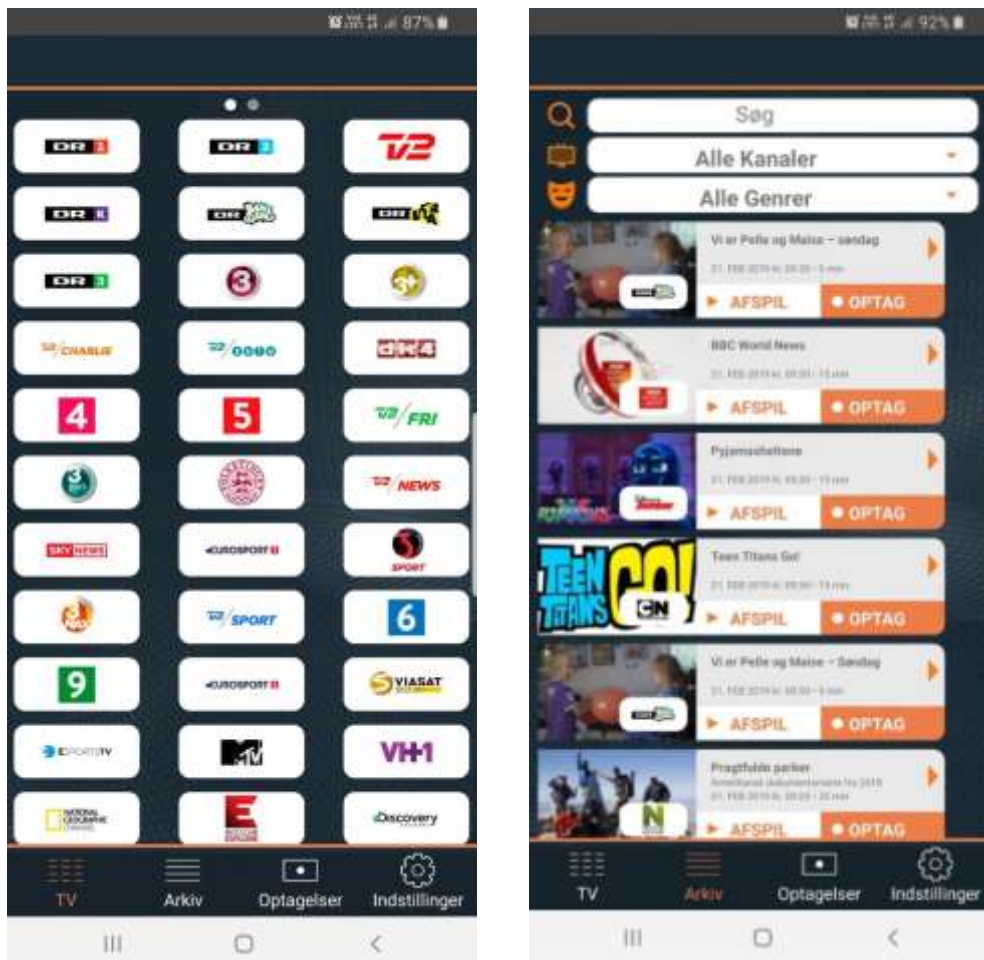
87%

DR1 DR2 TV2
DR K DR Ramasjang DR Ultra
DR3 3 3+
TV2 Charlie TV2 Zulu dk4
4 5 TV2 Fri
3 Folketinget TV2 News
Sky News Eurosport 1 Sport
3 Max TV2 Sport 6
9 Eurosport 2 Viasat
eSportsTV MTV VH1
National Geographic E Discovery

TV
Arkiv
Optagelser
Indstillinger

92%

Søg
Alle Kanaler
Alle Genrer

Vi er Pelle og Maise – søndag
21. FEB 2019 kl. 09:20 - 5 min
AFSPIL
OPTAG

BBC World News
21. FEB 2019 kl. 09:30 - 15 min
AFSPIL
OPTAG

Pyjamasheltene
21. FEB 2019 kl. 09:30 - 15 min
AFSPIL
OPTAG

Teen Titans Go!
21. FEB 2019 kl. 09:30 - 15 min
AFSPIL
OPTAG

Vi er Pelle og Maise – Søndag
21. FEB 2019 kl. 09:30 - 5 min
AFSPIL
OPTAG

Pragtfulde parker
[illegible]
21. FEB 2019 kl. 09:20 - 25 min
AFSPIL
OPTAG

TV
Arkiv
Optagelser
Indstillinger